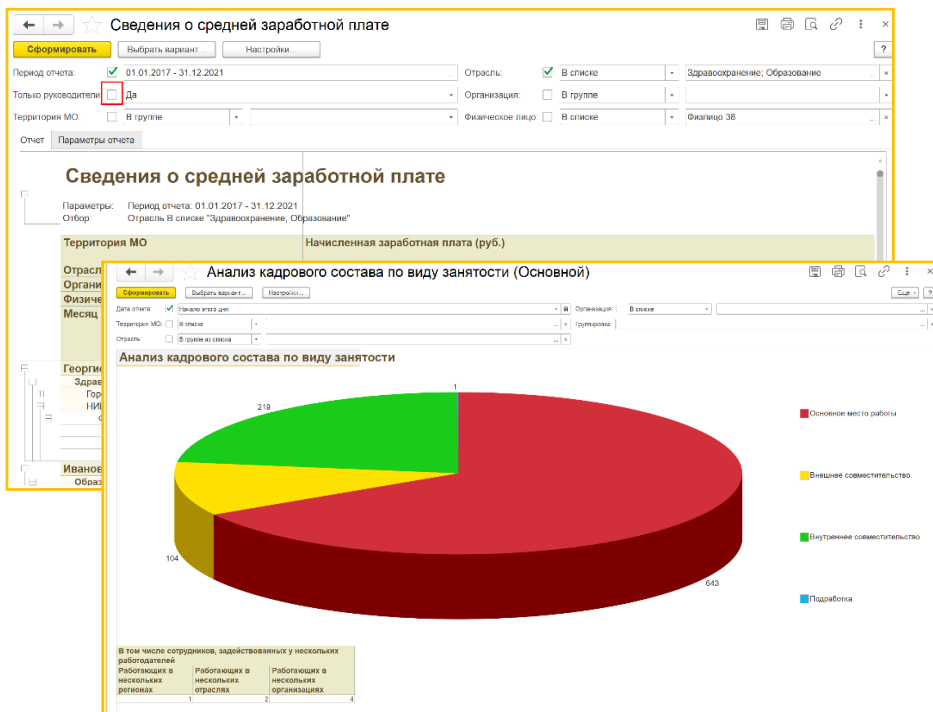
Сведения о средней заработной плате

Сформировать | Выбрать вариант... | Настройки... | ?

Период отчета: 01.01.2017 - 31.12.2021
Отрасль: В списке | Здравоохранение; Образование
Только руководители: Да
Организация: В группе
Территория МО: В группе
Физическое лицо: В списке | Физлицо 38

Отчет | Параметры отчета

Сведения о средней заработной плате

Параметры: Период отчета: 01.01.2017 - 31.12.2021
Отбор: Отрасль В списке "Здравоохранение; Образование"

Территория МО | Начисленная заработная плата (руб.)
Отрасл
Органи
Физиче
Месяц

Георгие
Здрав
Гор
НИ

Иванов
Образ

Анализ кадрового состава по виду занятости (Основной)

Сформировать | Выбрать вариант... | Настройки... | Еще

Дата отчета: Начало этого дня
Организация: В списке
Территория МО: В списке
Группировка:
Отрасль: В группе из списка

Анализ кадрового состава по виду занятости

1
219
104
643

Основное место работы
Внешнее совместительство
Внутреннее совместительство
Подработка

| В том числе сотрудников, задействованных у нескольких работодателей | | |
|---|---|---|
| Работающих в нескольких регионах | Работающих в нескольких отраслях | Работающих в нескольких организациях |
| 1 | 2 | 4 |